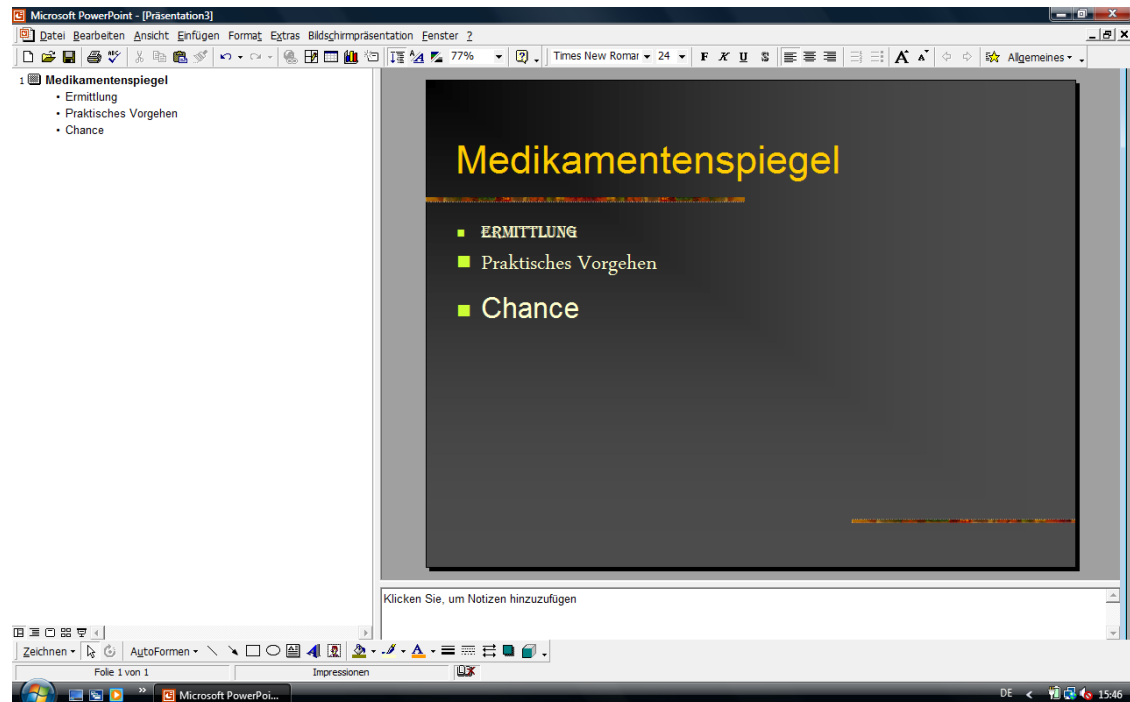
Microsoft PowerPoint - [Präsentation3]

Datei Bearbeiten Ansicht Einfügen Format Extras Bildschirmpräsentation Fenster ?

77% Times New Roman 24 F K U S Allgemeines

1 Medikamentenspiegel
• Ermittlung
• Praktisches Vorgehen
• Chance

Medikamentenspiegel

ERMITTLUNG

Praktisches Vorgehen

Chance

Klicken Sie, um Notizen hinzuzufügen

Zeichnen AutoFormen

Folie 1 von 1 Impressionen

Microsoft PowerPoi...

DE 15:46